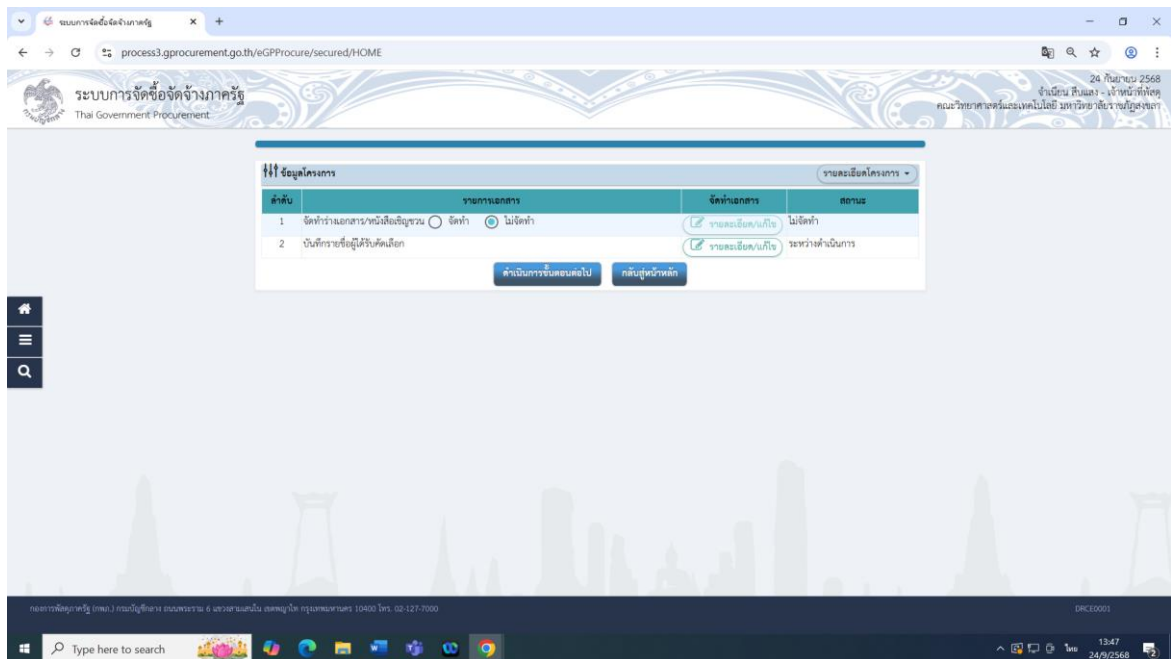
ระบบการจัดซื้อจัดจ้างภาครัฐ ×

process3.gprocurement.go.th/eGPProcure/secured/HOME

ระบบการจัดซื้อจัดจ้างภาครัฐ
Thai Government Procurement

24 กันยายน 2568
จำเนียน สีแสง - เจ้าหน้าที่พัสดุ
คณะวิทยาศาสตร์และเทคโนโลยี มหาวิทยาลัยราชภัฏสงขลา

ข้อมูลโครงการ

รายละเอียดโครงการ

| ลำดับ | รายการเอกสาร | จัดทำเอกสาร | สถานะ |
|---|---|---|---|
| 1 | จัดทำร่างเอกสาร/หนังสือเชิญชวน จัดทำ ไม่จัดทำ | รายละเอียด/แก้ไข | ไม่จัดทำ |
| 2 | บันทึกรายชื่อผู้ได้รับคัดเลือก | รายละเอียด/แก้ไข | ระหว่างดำเนินการ |

ดำเนินการขั้นตอนต่อไป กลับสู่หน้าหลัก

กองการพัสดุภาครัฐ (กพภ.) กรมบัญชีกลาง ถนนพระราม 6 แขวงสามเสนใน เขตพญาไท กรุงเทพมหานคร 10400 โทร. 02-127-7000

DRCE0001

Type here to search

ไทย 13:47 24/9/2568